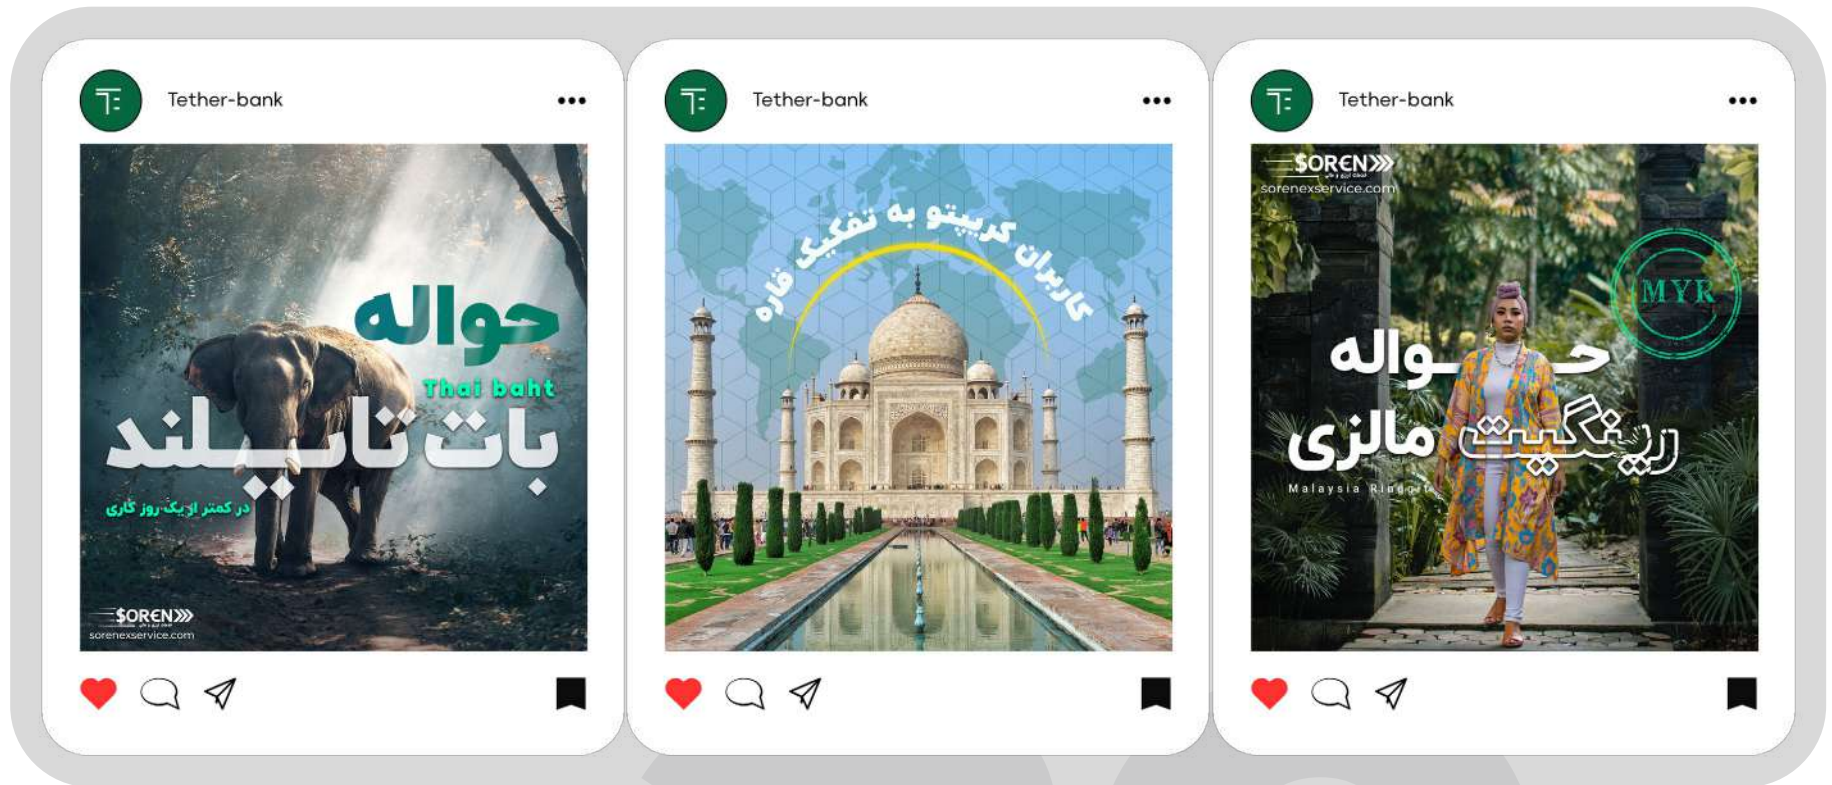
Tether-bank

حواله
Thai baht
بات تایلند
در کمتر از یک روز کاری
SOREN
sorenexservice.com

Tether-bank

کاربران کریپتو به تفکیک قاره

Tether-bank

SOREN
sorenexservice.com
MYR
حواله
رینگیت مالزی
Malaysia Ringgit